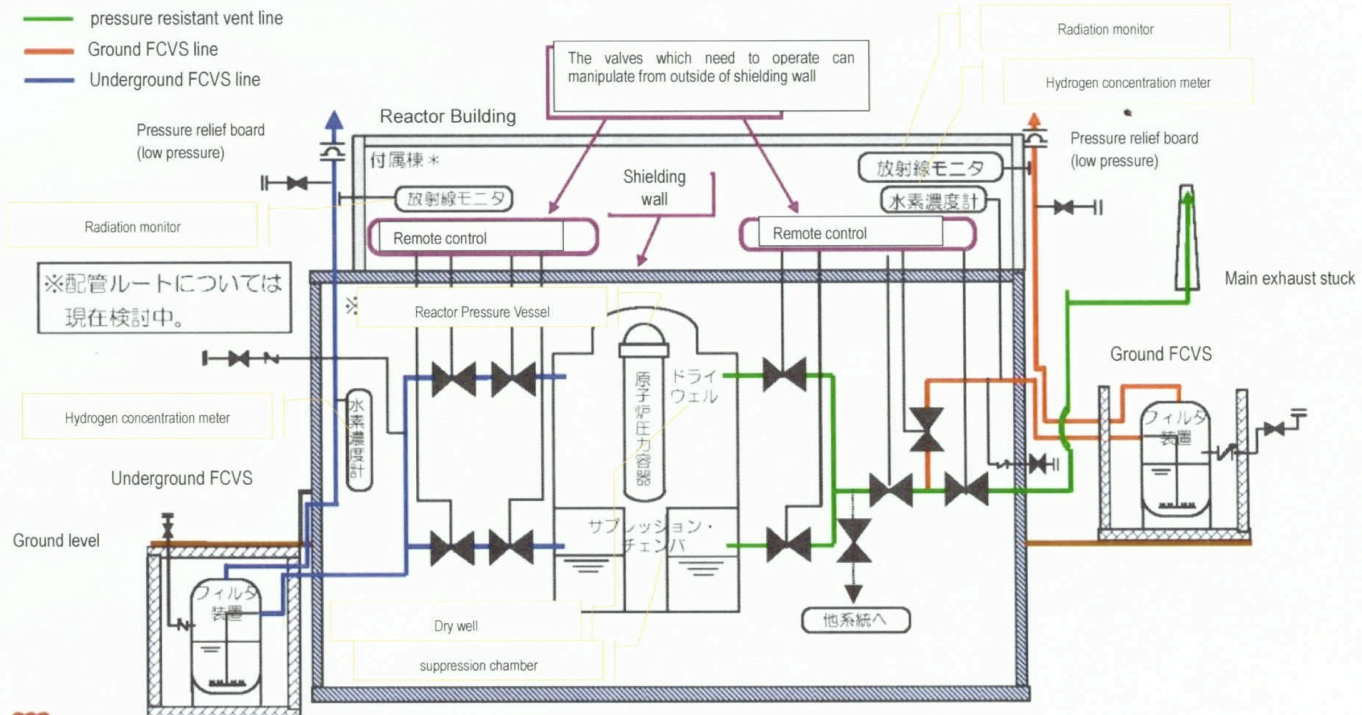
pressure resistant vent line
Ground FCVS line
Underground FCVS line

The valves which need to operate can manipulate from outside of shielding wall

Radiation monitor

Hydrogen concentration meter

Reactor Building

Pressure relief board (low pressure)

Pressure relief board (low pressure)

付属棟＊

Shielding wall

放射線モニタ

放射線モニタ

水素濃度計

Radiation monitor

Remote control

Remote control

Main exhaust stuck

※配管ルートについては現在検討中。

※

Reactor Pressure Vessel

Ground FCVS

原子炉圧力容器

ドライウェル

Hydrogen concentration meter

水素濃度計

フィルタ装置

Underground FCVS

サプレッション・チェンバ

Ground level

フィルタ装置

他系統へ

Dry well

suppression chamber